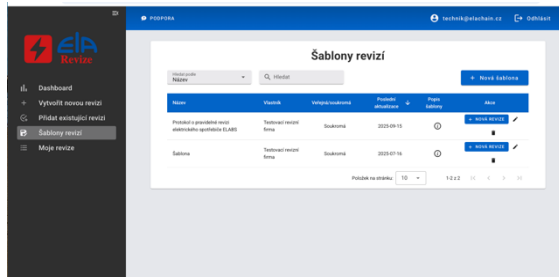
ELA Revize

Dashboard
Vytvořit novou revizi
Přidat existující revizi
Šablony revizí
Moje revize

PODPORA
technik@elachain.cz
Odhlásit

Šablony revizí

Hledat podle
Název

Hledat

+ Nová šablona

| Název | Vlastník | Veřejná/soukromá | Poslední aktualizace | Popis šablony | Akce |
|---|---|---|---|---|---|
| Protokol o pravidelné revizi elektrického spotřebiče ELABS | Testovací revizní firma | Soukromá | 2025-09-15 | ⓘ | + NOVÁ REVIZE |
| Šablona | Testovací revizní firma | Soukromá | 2025-07-16 | ⓘ | + NOVÁ REVIZE |

Položek na stránku 10
1-2 z 2